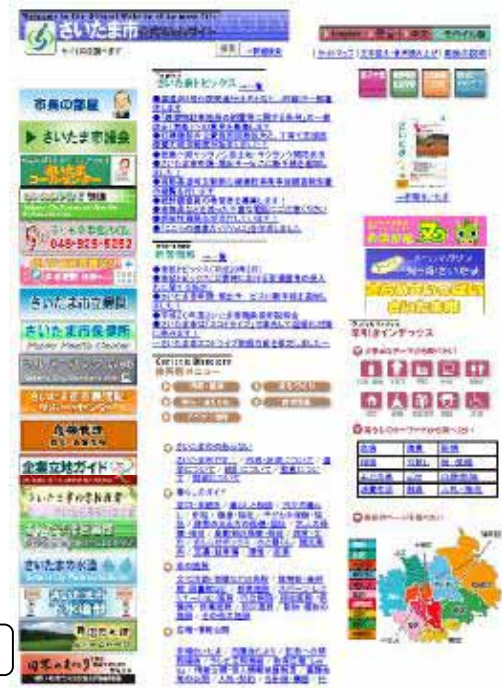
さいたま市 公式ホームページ

サイトマップ

市長の部屋
さいたま市議会
さいたま市立病院
さいたま市保健所
企業立地ガイド
さいたま水道
下水道

さいたま市トピックス 一覧

新着情報 一覧

分野別メニュー

便利なインデックス

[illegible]